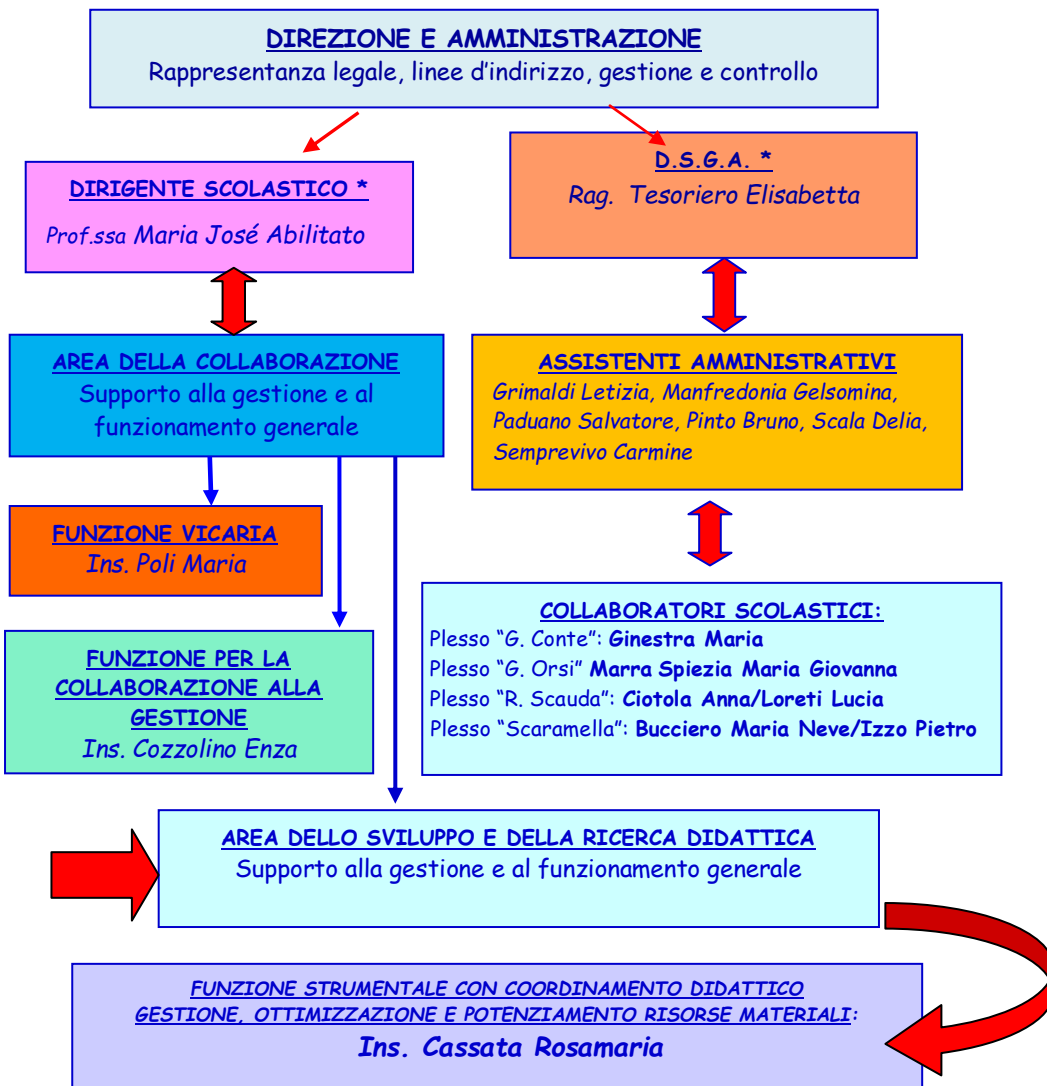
DIREZIONE E AMMINISTRAZIONE
Rappresentanza legale, linee d'indirizzo, gestione e controllo

DIRIGENTE SCOLASTICO *
Prof.ssa Maria José Abilitato

D.S.G.A. *
Rag. Tesoriero Elisabetta

AREA DELLA COLLABORAZIONE
Supporto alla gestione e al funzionamento generale

ASSISTENTI AMMINISTRATIVI
Grimaldi Letizia, Manfredonia Gelsomina, Paduano Salvatore, Pinto Bruno, Scala Delia, Semprevivo Carmine

FUNZIONE VICARIA
Ins. Poli Maria

COLLABORATORI SCOLASTICI:
Plesso "G. Conte": Ginestra Maria
Plesso "G. Orsi" Marra Spiezia Maria Giovanna
Plesso "R. Scauda": Ciotola Anna/Loreti Lucia
Plesso "Scaramella": Bucciero Maria Neve/Izzo Pietro

FUNZIONE PER LA COLLABORAZIONE ALLA GESTIONE
Ins. Cozzolino Enza

AREA DELLO SVILUPPO E DELLA RICERCA DIDATTICA
Supporto alla gestione e al funzionamento generale

FUNZIONE STRUMENTALE CON COORDINAMENTO DIDATTICO
GESTIONE, OTTIMIZZAZIONE E POTENZIAMENTO RISORSE MATERIALI:
Ins. Cassata Rosamaria